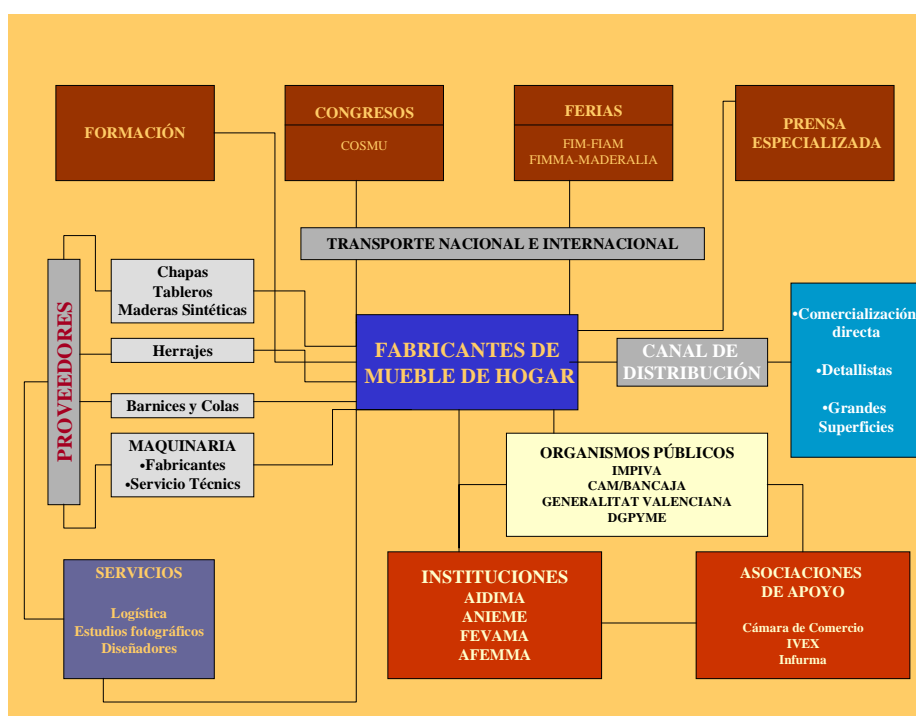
FORMACIÓN

CONGRESOS

COSMU

FERIAS

FIM-FIAM
FIMMA-MADERALIA

PRENSA ESPECIALIZADA

TRANSPORTE NACIONAL E INTERNACIONAL

PROVEEDORES

Chapas
Tableros
Maderas Sintéticas

Herrajes

Barnices y Colas

MAQUINARIA
•Fabricantes
•Servicio Técnics

FABRICANTES DE MUEBLE DE HOGAR

CANAL DE DISTRIBUCIÓN

•Comercialización directa

•Detallistas

•Grandes Superficies

ORGANISMOS PÚBLICOS
IMPIVA
CAM/BANCAJA
GENERALITAT VALENCIANA
DGPYME

SERVICIOS

Logística
Estudios fotográficos
Diseñadores

INSTITUCIONES
AIDIMA
ANIEME
FEVAMA
AFEMMA

ASOCIACIONES DE APOYO

Cámara de Comercio
IVEX
Infurma